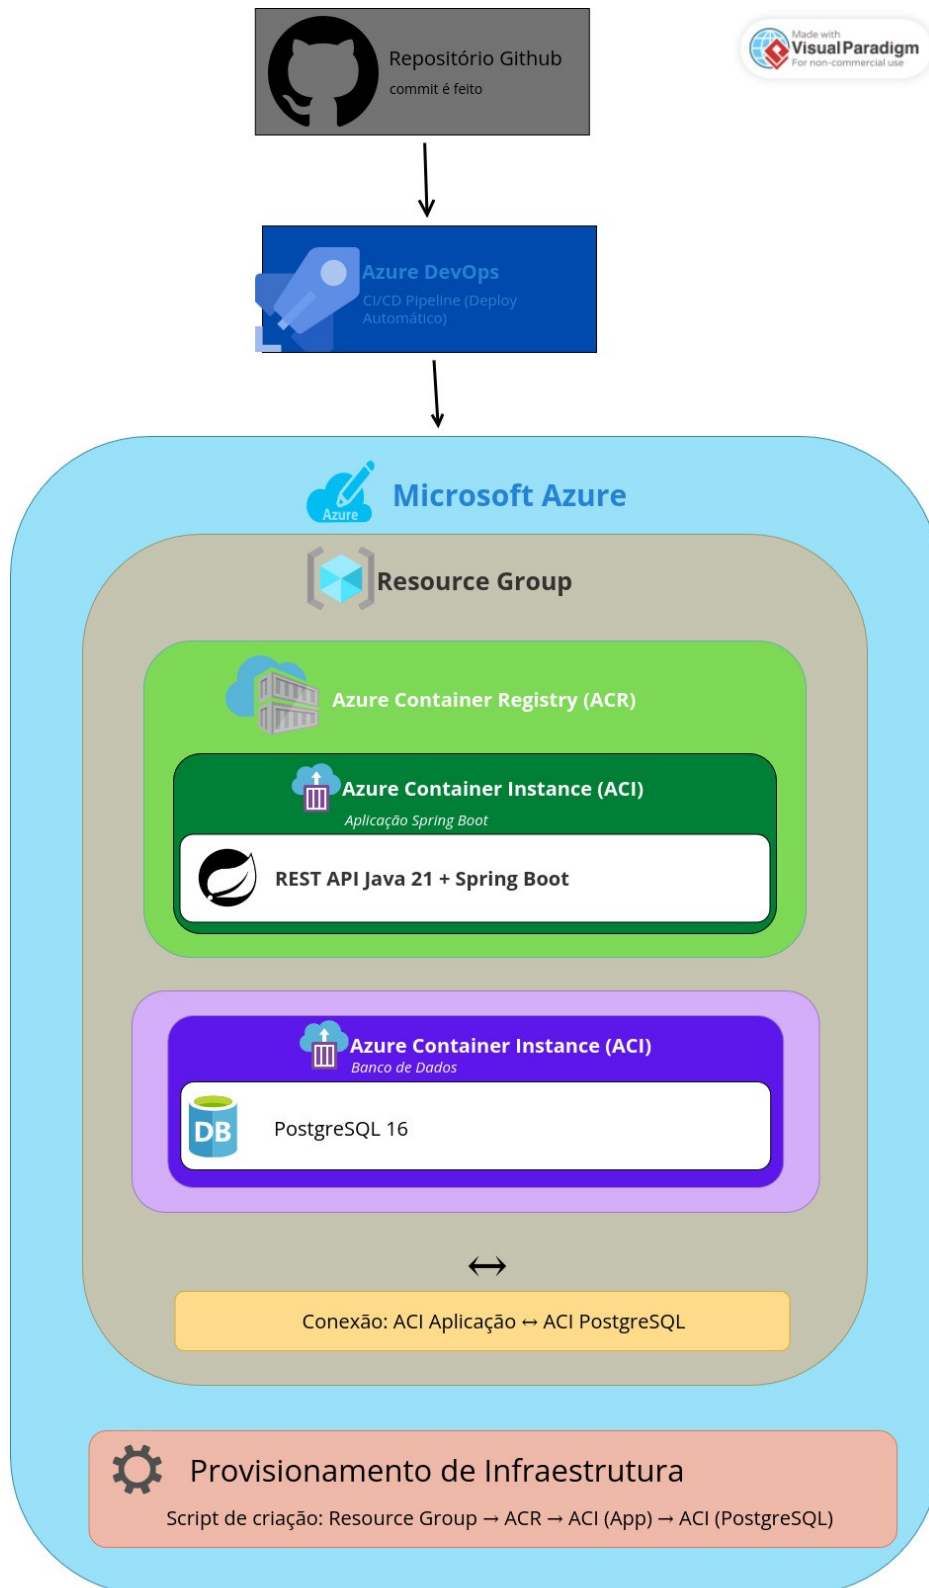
Repositório Github
commit é feito

Made with
Visual Paradigm
For non-commercial use

Azure DevOps
CI/CD Pipeline (Deploy Automático)

Azure

Microsoft Azure

Resource Group

Azure Container Registry (ACR)

Azure Container Instance (ACI)
Aplicação Spring Boot

REST API Java 21 + Spring Boot

Azure Container Instance (ACI)
Banco de Dados

DB

PostgreSQL 16

↔

Conexão: ACI Aplicação ↔ ACI PostgreSQL

Provisionamento de Infraestrutura
Script de criação: Resource Group → ACR → ACI (App) → ACI (PostgreSQL)